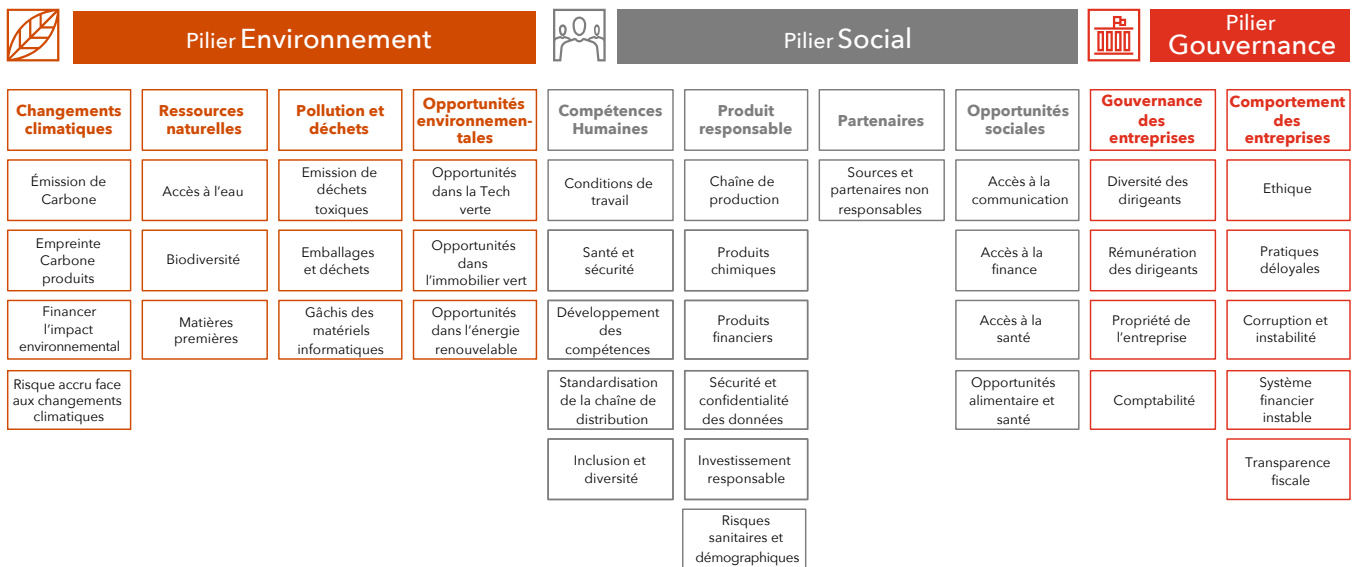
Pilier Environnement

Pilier Social

Pilier Gouvernance

Changements climatiques

Émission de Carbone

Empreinte Carbone produits

Financer l'impact environnemental

Risque accru face aux changements climatiques

Ressources naturelles

Accès à l'eau

Biodiversité

Matières premières

Pollution et déchets

Emission de déchets toxiques

Emballages et déchets

Gâchis des matériels informatiques

Opportunités environnementales

Opportunités dans la Tech verte

Opportunités dans l'immobilier vert

Opportunités dans l'énergie renouvelable

Compétences Humaines

Conditions de travail

Santé et sécurité

Développement des compétences

Standardisation de la chaîne de distribution

Inclusion et diversité

Produit responsable

Chaîne de production

Produits chimiques

Produits financiers

Sécurité et confidentialité des données

Investissement responsable

Risques sanitaires et démographiques

Partenaires

Sources et partenaires non responsables

Opportunités sociales

Accès à la communication

Accès à la finance

Accès à la santé

Opportunités alimentaire et santé

Gouvernance des entreprises

Diversité des dirigeants

Rémunération des dirigeants

Propriété de l'entreprise

Comptabilité

Comportement des entreprises

Ethique

Pratiques déloyales

Corruption et instabilité

Système financier instable

Transparence fiscale